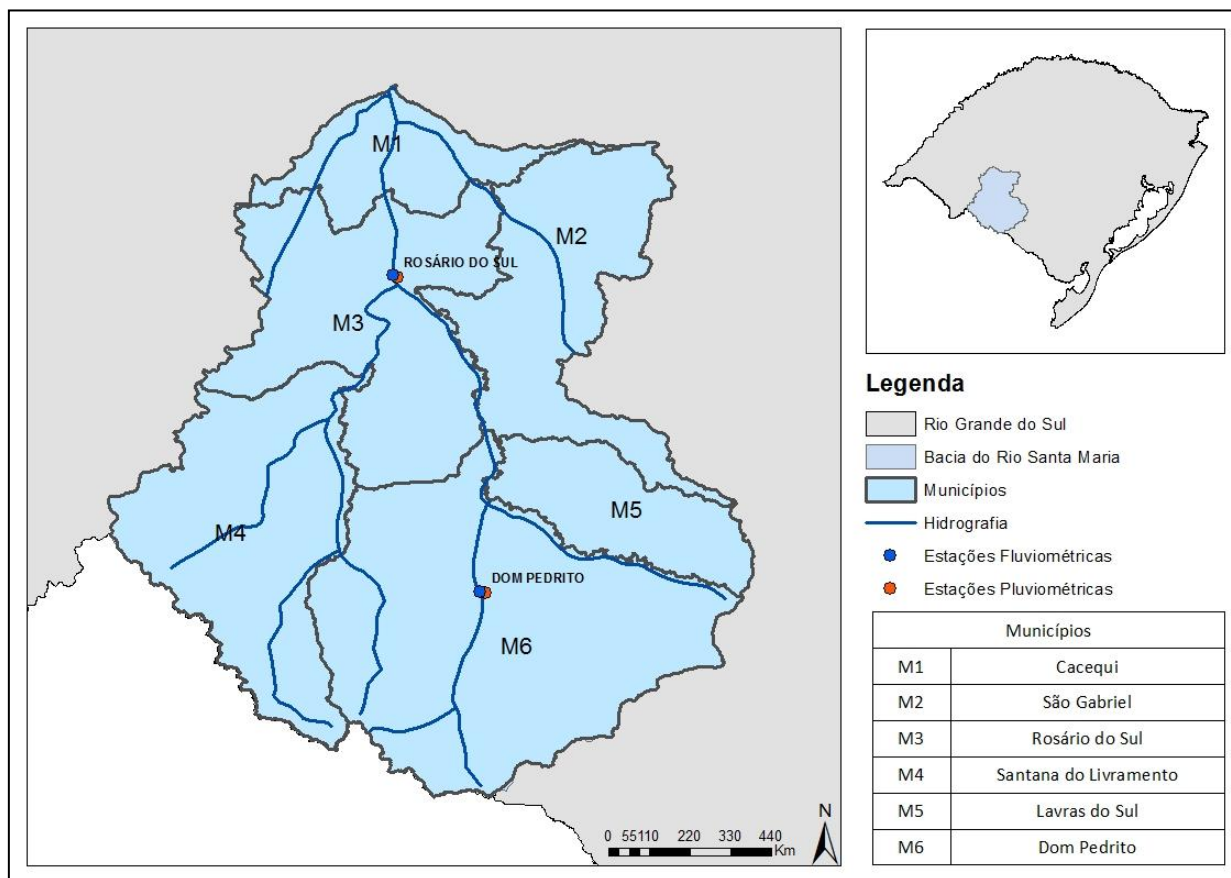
M1

M2

ROSÁRIO DO SUL

M3

M4

M5

DOM PEDRITO

M6

0 55110 220 330 440 Km

N

Legenda

Rio Grande do Sul

Bacia do Rio Santa Maria

Municípios

Hidrografia

Estações Fluviométricas

Estações Pluviométricas

| Municípios | |
|---|---|
| M1 | Cacequi |
| M2 | São Gabriel |
| M3 | Rosário do Sul |
| M4 | Santana do Livramento |
| M5 | Lavras do Sul |
| M6 | Dom Pedrito |